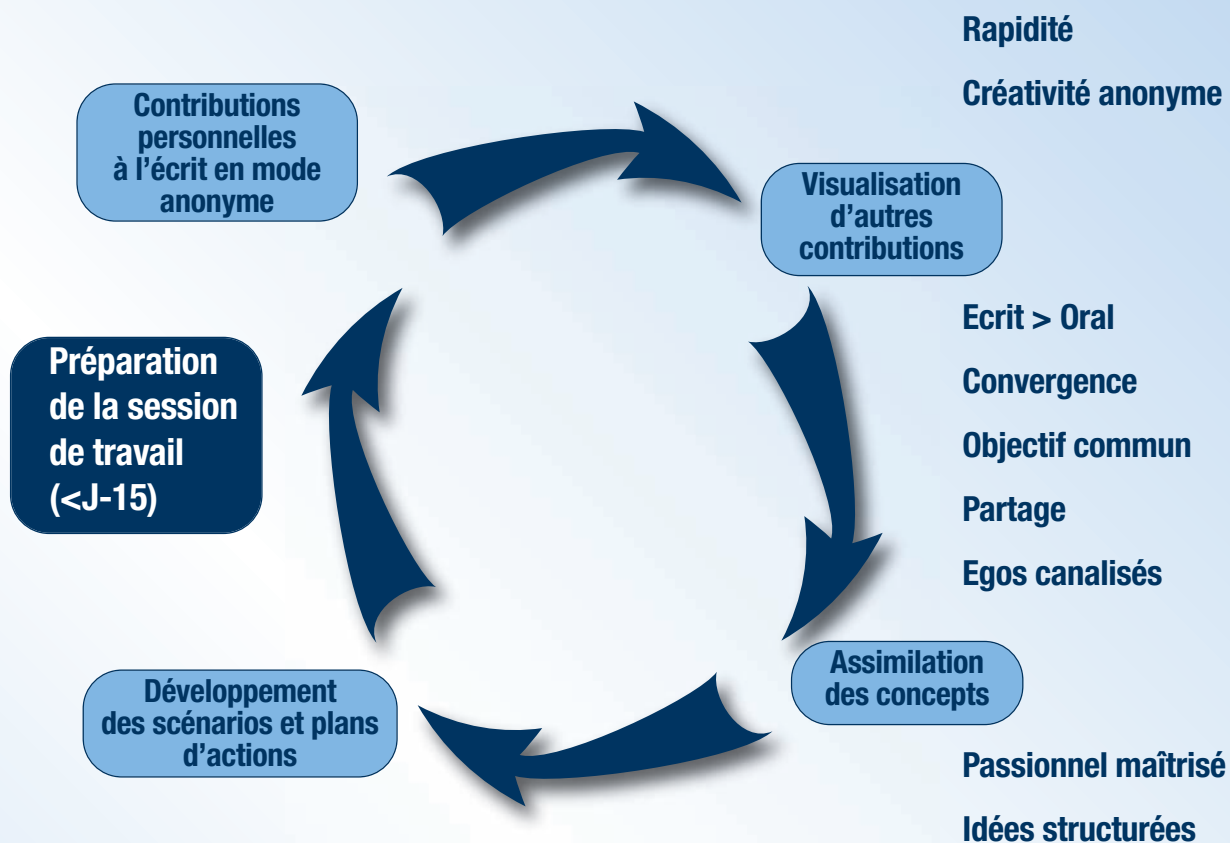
Rapidité

Créativité anonyme

Contributions personnelles à l'écrit en mode anonyme

Visualisation d'autres contributions

Ecrit > Oral

Convergence

Objectif commun

Partage

Egos canalisés

Préparation de la session de travail (<J-15)

Assimilation des concepts

Développement des scénarios et plans d'actions

Passionnel maîtrisé

Idées structurées